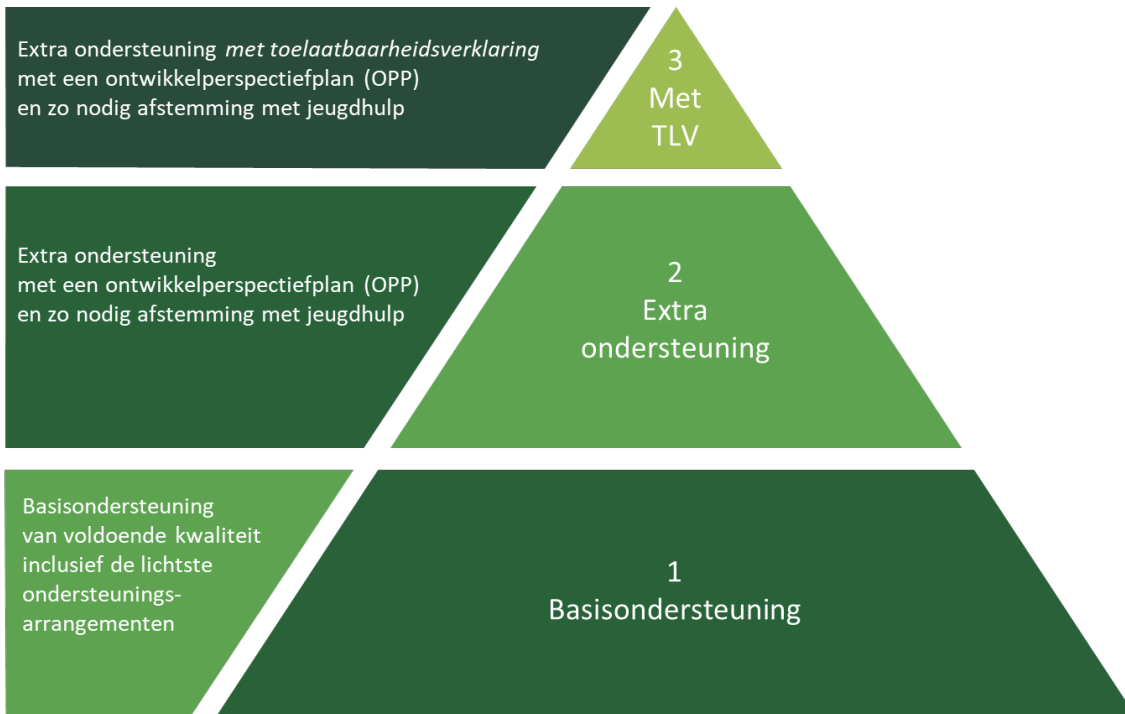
Extra ondersteuning *met toelaatbaarheidsverklaring* met een ontwikkelperspectiefplan (OPP) en zo nodig afstemming met jeugdhulp

3
Met
TLV

Extra ondersteuning met een ontwikkelperspectiefplan (OPP) en zo nodig afstemming met jeugdhulp

2
Extra
ondersteuning

Basisondersteuning van voldoende kwaliteit inclusief de lichtste ondersteunings-arrangementen

1
Basisondersteuning